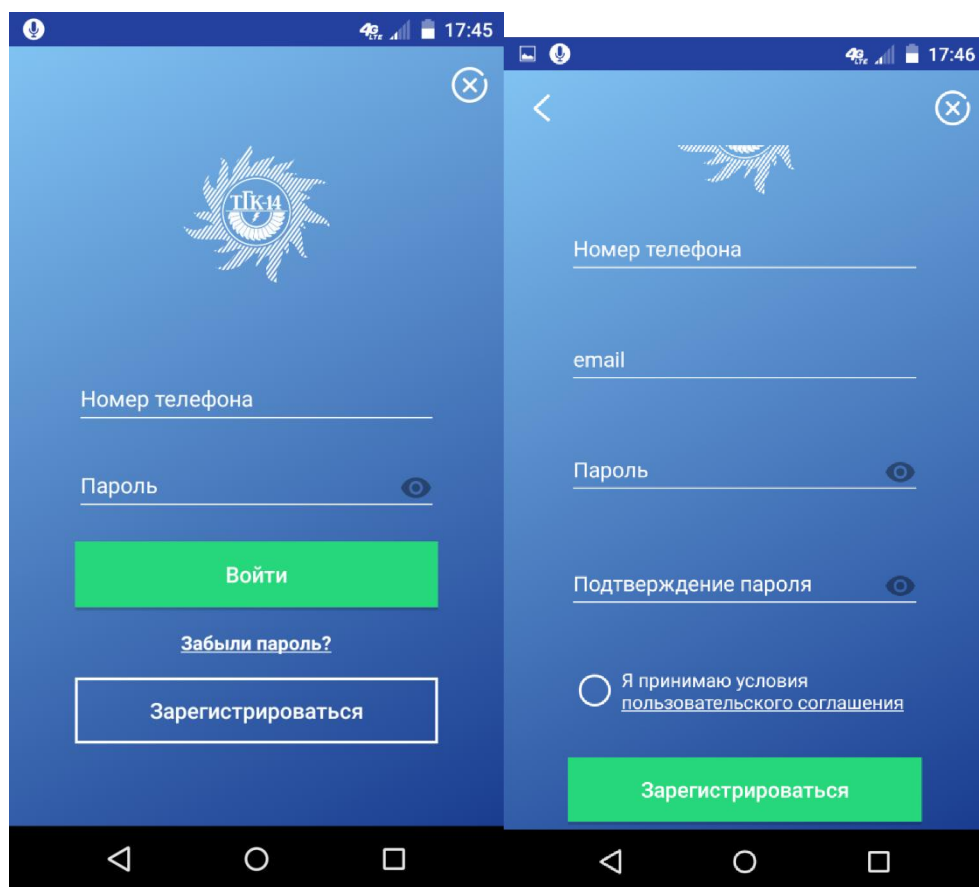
4G LTE 17:45

ТГК-14

Номер телефона

Пароль

Войти

Забыли пароль?

Зарегистрироваться

4G LTE 17:46

Номер телефона

email

Пароль

Подтверждение пароля

Я принимаю условия пользовательского соглашения

Зарегистрироваться